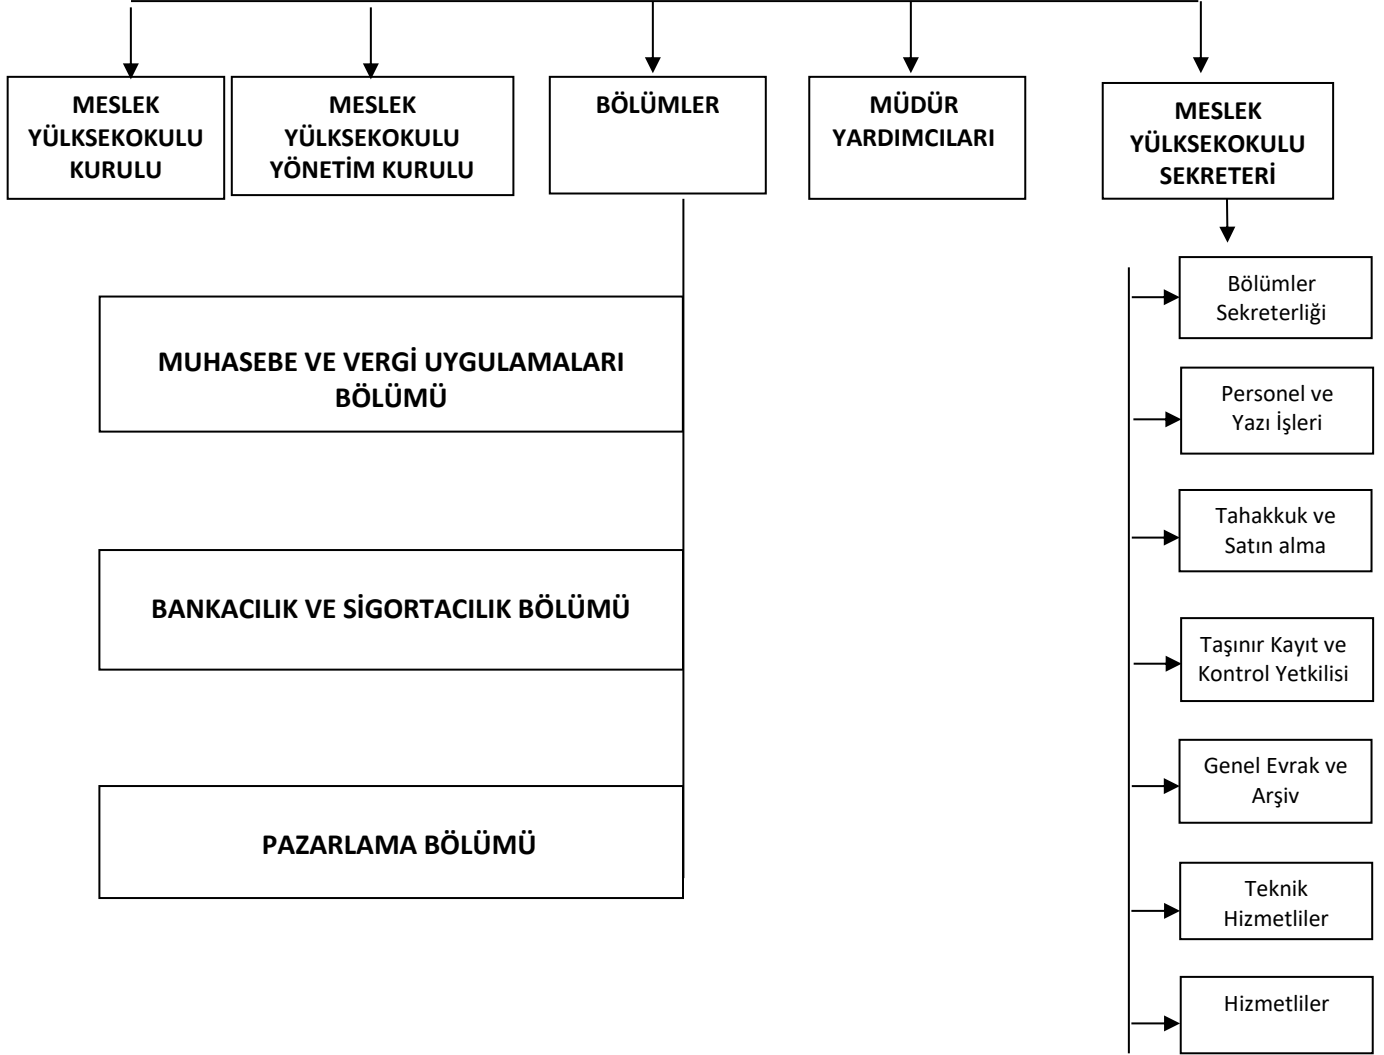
MESLEK YÜLKSEKOKULU KURULU

MESLEK YÜLKSEKOKULU YÖNETİM KURULU

BÖLÜMLER

MÜDÜR YARDIMCILARI

MESLEK YÜLKSEKOKULU SEKRETERİ

MUHASEBE VE VERGİ UYGULAMALARI BÖLÜMÜ

BANKACILIK VE SİGORTACILIK BÖLÜMÜ

PAZARLAMA BÖLÜMÜ

Bölümler Sekreterliği

Personel ve Yazı İşleri

Tahakkuk ve Satın alma

Taşınır Kayıt ve Kontrol Yetkilisi

Genel Evrak ve Arşiv

Teknik Hizmetliler

Hizmetliler